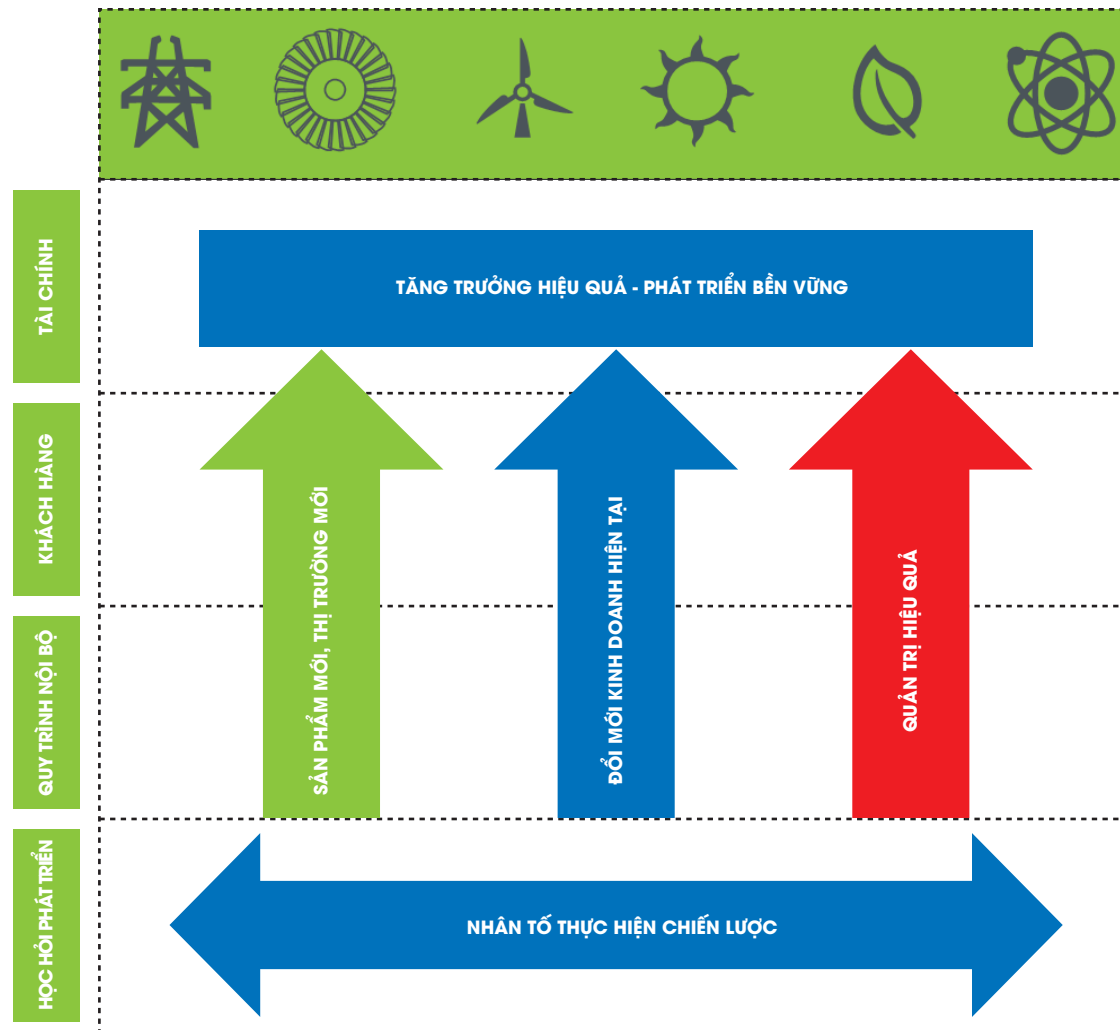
TÀI CHÍNH

TĂNG TRƯỞNG HIỆU QUẢ - PHÁT TRIỂN BỀN VỮNG

KHÁCH HÀNG

QUY TRÌNH NỘI BỘ

SẢN PHẨM MỚI, THỊ TRƯỜNG MỚI

ĐỔI MỚI KINH DOANH HIỆN TẠI

QUẢN TRỊ HIỆU QUẢ

HỌC HỎI PHÁT TRIỂN

NHÂN TỐ THỰC HIỆN CHIẾN LƯỢC